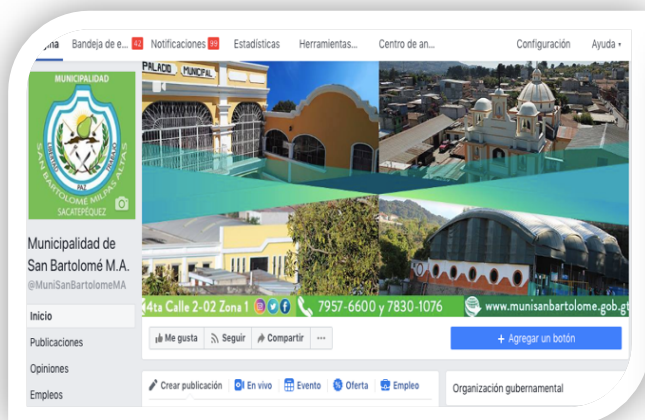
gina Bandeja de e... 42 Notificaciones 99 Estadísticas Herramientas... Centro de an... Configuración Ayuda

MUNICIPALIDAD
SAN BARTOLOMÉ MILPAS ALTAS
SACATEPÉQUEZ

PALACIO MUNICIPAL

Municipalidad de San Bartolomé M.A.
@MuniSanBartolomeMA

Inicio
Publicaciones
Opiniones
Empleos

4ta Calle 2-02 Zona 1 7957-6600 y 7830-1076 www.munisanbartolome.gob.gt

Me gusta Seguir Compartir ···
+ Agregar un botón

Crear publicación En vivo Evento Oferta Empleo

Organización gubernamental